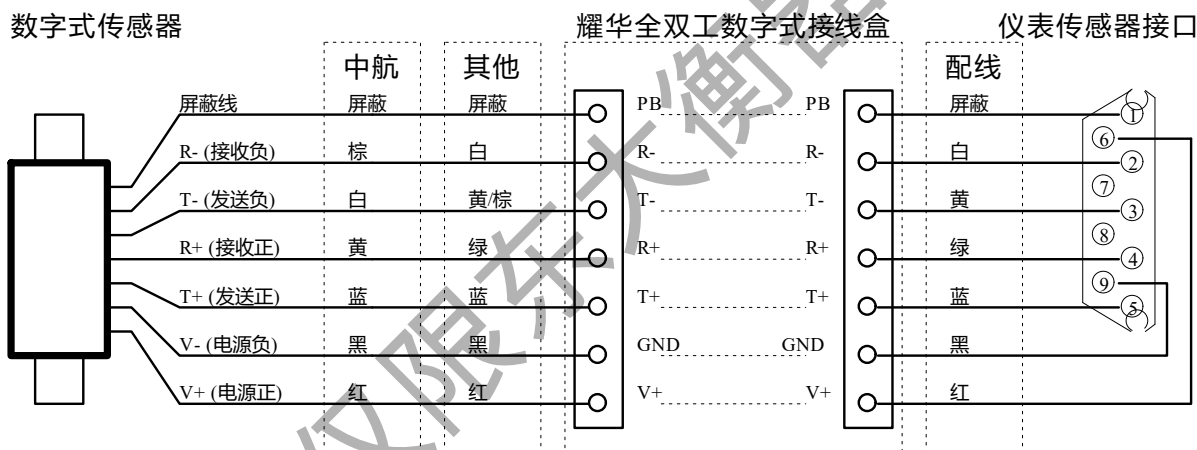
数字式传感器

耀华全双工数字式接线盒

仪表传感器接口

| | 中航 | 其他 | | | 配线 | |
|---|---|---|---|---|---|---|
| 屏蔽线 | 屏蔽 | 屏蔽 | PB | PB | 屏蔽 | 1 |
| R- (接收负) | 棕 | 白 | R- | R- | 白 | 2 |
| T- (发送负) | 白 | 黄/棕 | T- | T- | 黄 | 3 |
| R+ (接收正) | 黄 | 绿 | R+ | R+ | 绿 | 4 |
| T+ (发送正) | 蓝 | 蓝 | T+ | T+ | 蓝 | 5 |
| V- (电源负) | 黑 | 黑 | GND | GND | 黑 | 9 |
| V+ (电源正) | 红 | 红 | V+ | V+ | 红 | |

6
7
8
9

汉限东大衡器